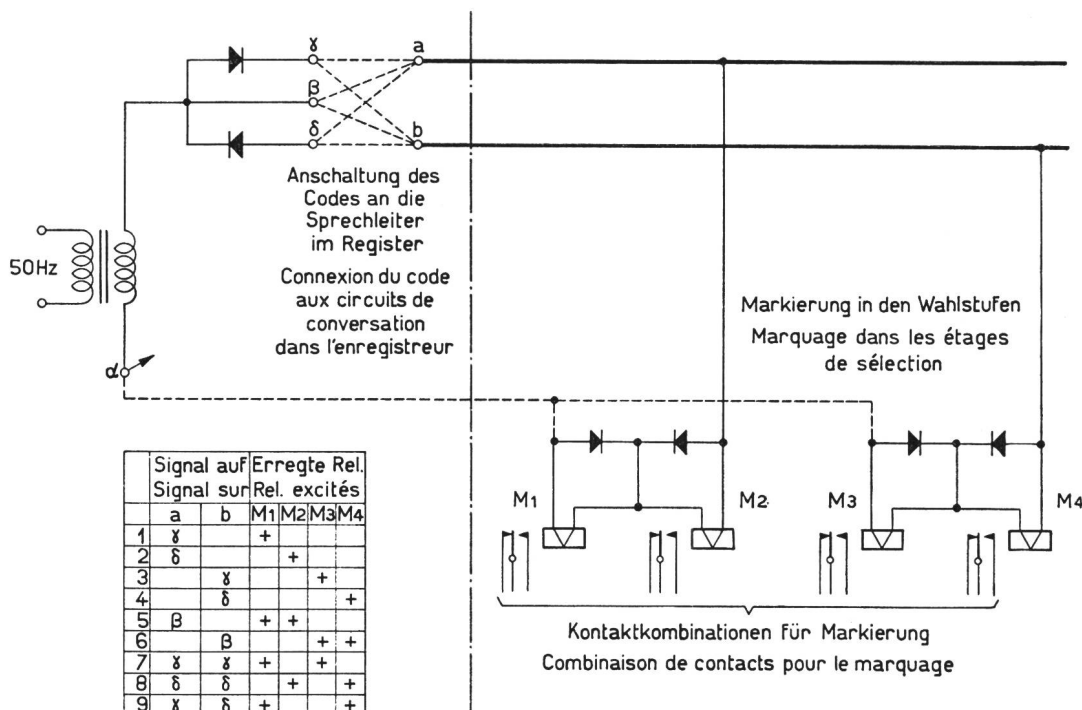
γ
a
β
δ
b

Anschaltung des Codes an die Sprechleiter im Register

Connexion du code aux circuits de conversation dans l'enregistreur

50Hz

α

Markierung in den Wahlstufen
Marquage dans les étages de sélection

M1
M2
M3
M4

| | Signal auf Signal sur | | Erregte Rel. Rel. excités | | | |
|---|---|---|---|---|---|---|
| | a | b | M1 | M2 | M3 | M4 |
| 1 | γ | | + | | | |
| 2 | δ | | | + | | |
| 3 | | γ | | | + | |
| 4 | | δ | | | | + |
| 5 | β | | + | + | | |
| 6 | | β | | | + | + |
| 7 | γ | γ | + | | + | |
| 8 | δ | δ | | + | | + |
| 9 | γ | δ | + | | | + |

Kontaktkombinationen für Markierung
Combinaison de contacts pour le marquage